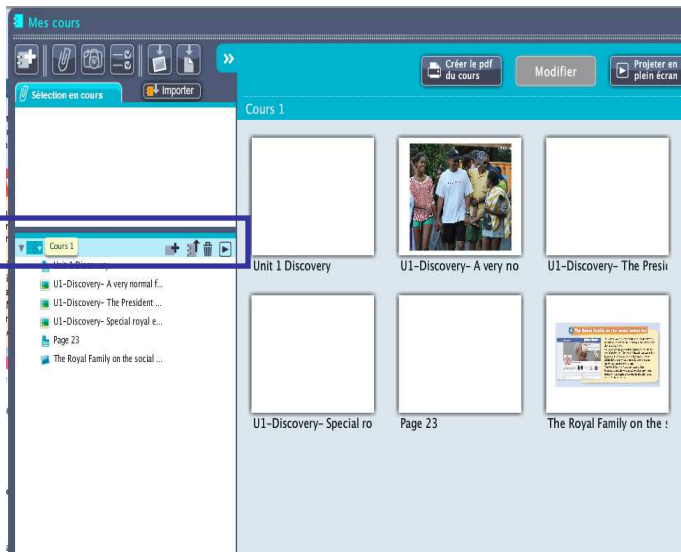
Mes cours

Sélection en cours

Importer

Créer le pdf du cours

Modifier

Projeter en plein écran

Cours 1

Cours 1

Unit 1 Discovery

U1-Discovery- A very normal f...

U1-Discovery- The President ...

U1-Discovery- Special royal e...

Page 23

The Royal Family on the social ...

Unit 1 Discovery

U1-Discovery- A very no

U1-Discovery- The Presi

U1-Discovery- Special ro

Page 23

The Royal Family on the s